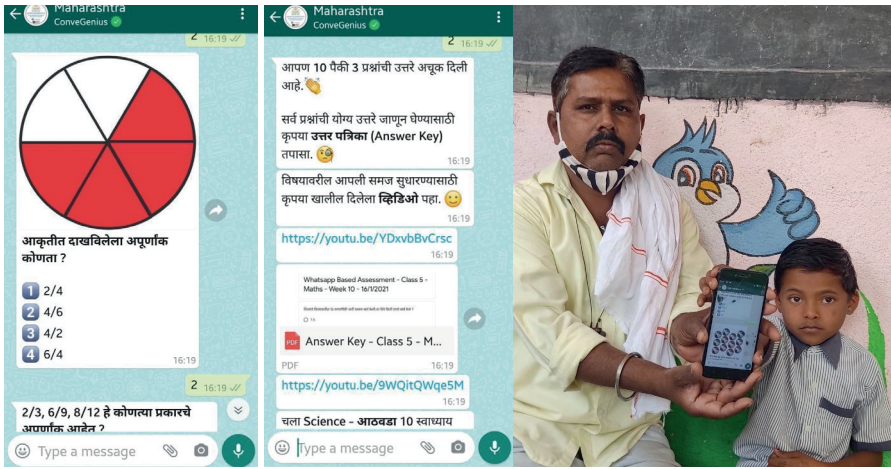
Maharashtra
ConveGenius

2 16:19

आकृतीत दाखविलेला अपूर्णांक कोणता ?

1 2/4
2 4/6
3 4/2
4 6/4

16:19

2 16:19

2/3, 6/9, 8/12 हे कोणत्या प्रकारचे अपूर्णांक आहेत ?

Type a message

Maharashtra
ConveGenius

2 16:19

आपण 10 पैकी 3 प्रश्नांची उत्तरे अचूक दिली आहे. 👏

सर्व प्रश्नांची योग्य उत्तरे जाणून घेण्यासाठी कृपया **उत्तर पत्रिका** (Answer Key) तपासा. 🧐

16:19

विषयावरील आपली समज सुधारण्यासाठी कृपया खालील दिलेला **व्हिडिओ** पहा. 🙂

16:19

https://youtu.be/YDxvbBvCrsc

16:19

Whatsapp Based Assessment - Class 5 - Maths - Week 10 - 16/1/2021

Answer Key - Class 5 - M...

PDF 16:19

https://youtu.be/9WQitQWqe5M

16:19

चला Science - आठवडा 10 स्वाध्याय

Type a message